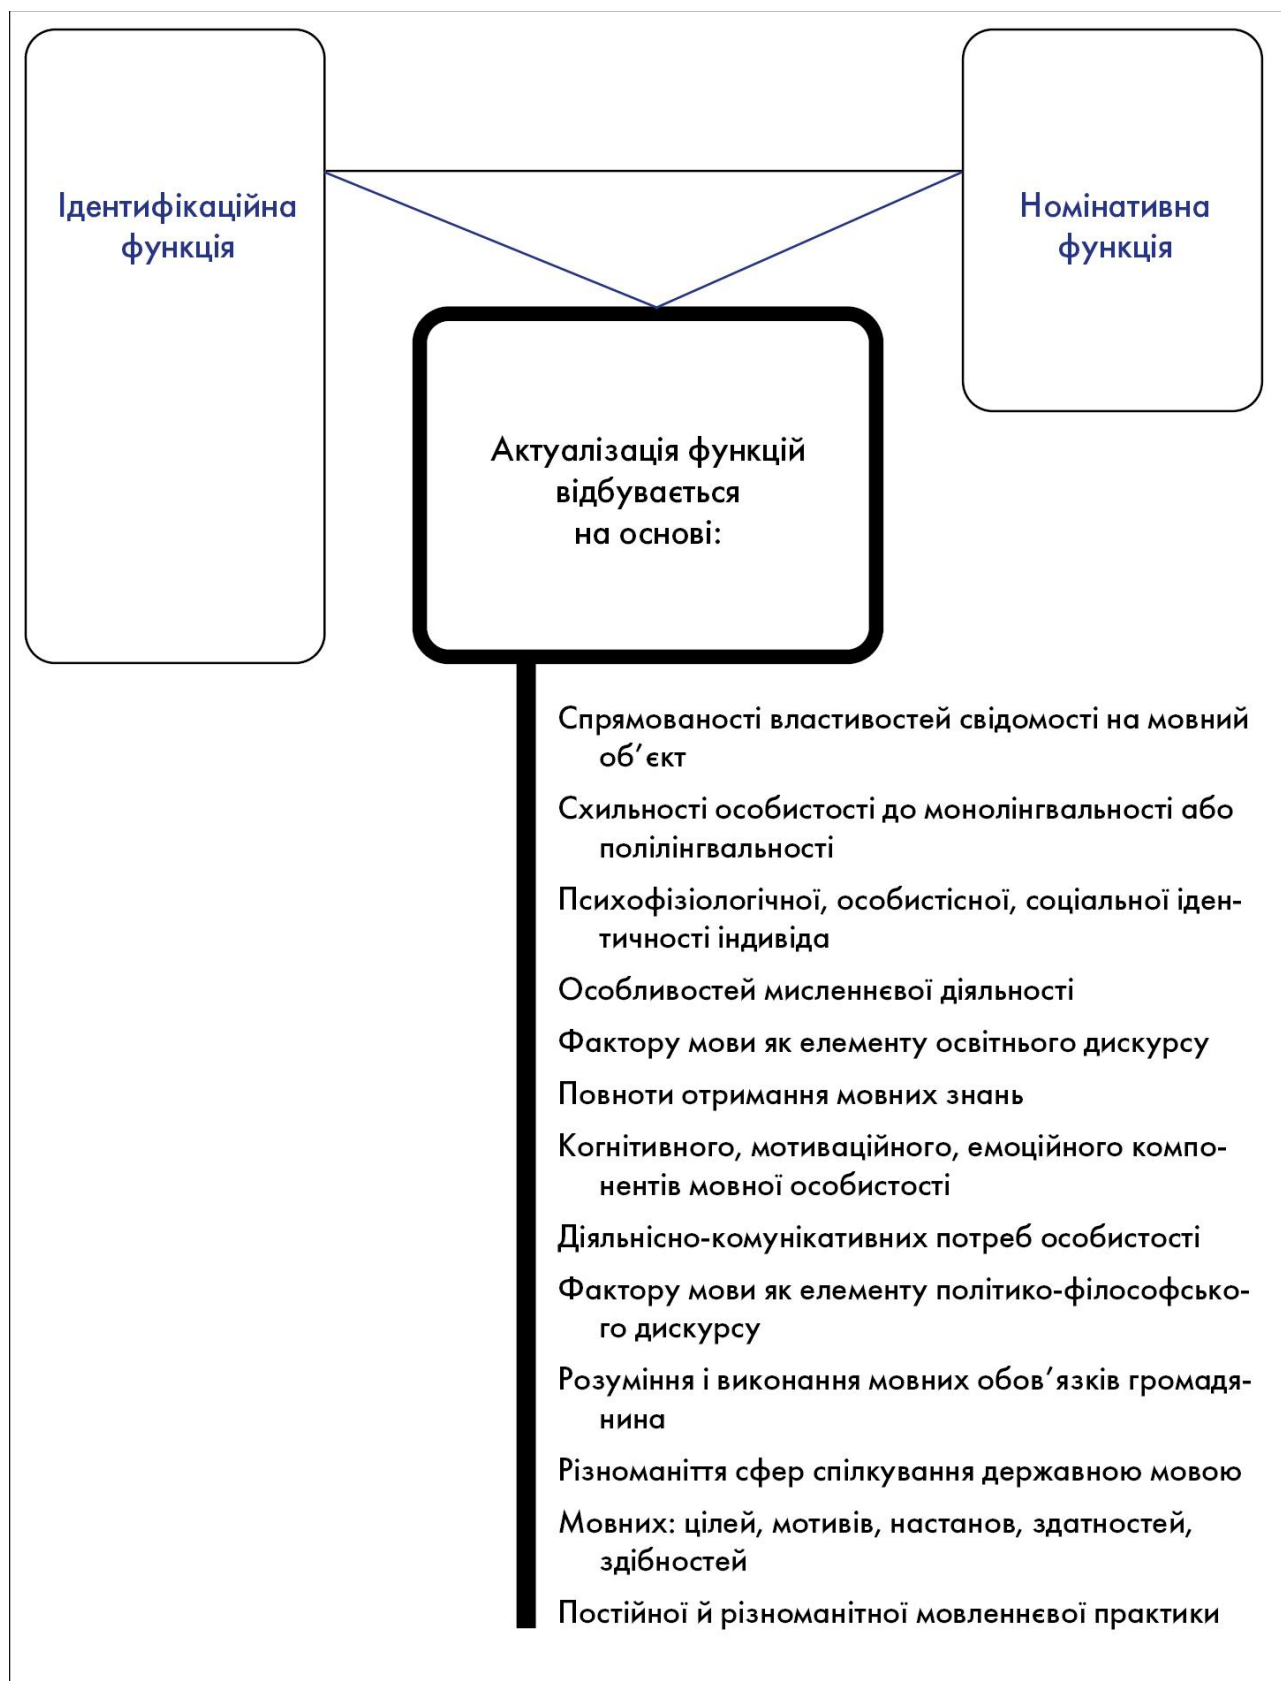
Ідентифікаційна функція

Номінативна функція

Актуалізація функцій відбувається на основі:

Спрямованості властивостей свідомості на мовний об’єкт

Схильності особистості до монолінгвальності або полілінгвальності

Психофізіологічної, особистісної, соціальної ідентичності індивіда

Особливостей мисленнєвої діяльності

Фактору мови як елементу освітнього дискурсу

Повноти отримання мовних знань

Когнітивного, мотиваційного, емоційного компонентів мовної особистості

Діяльнісно-комунікативних потреб особистості

Фактору мови як елементу політико-філософського дискурсу

Розуміння і виконання мовних обов’язків громадянина

Різноманіття сфер спілкування державною мовою

Мовних: цілей, мотивів, настанов, здатностей, здібностей

Постійної й різноманітної мовленнєвої практики